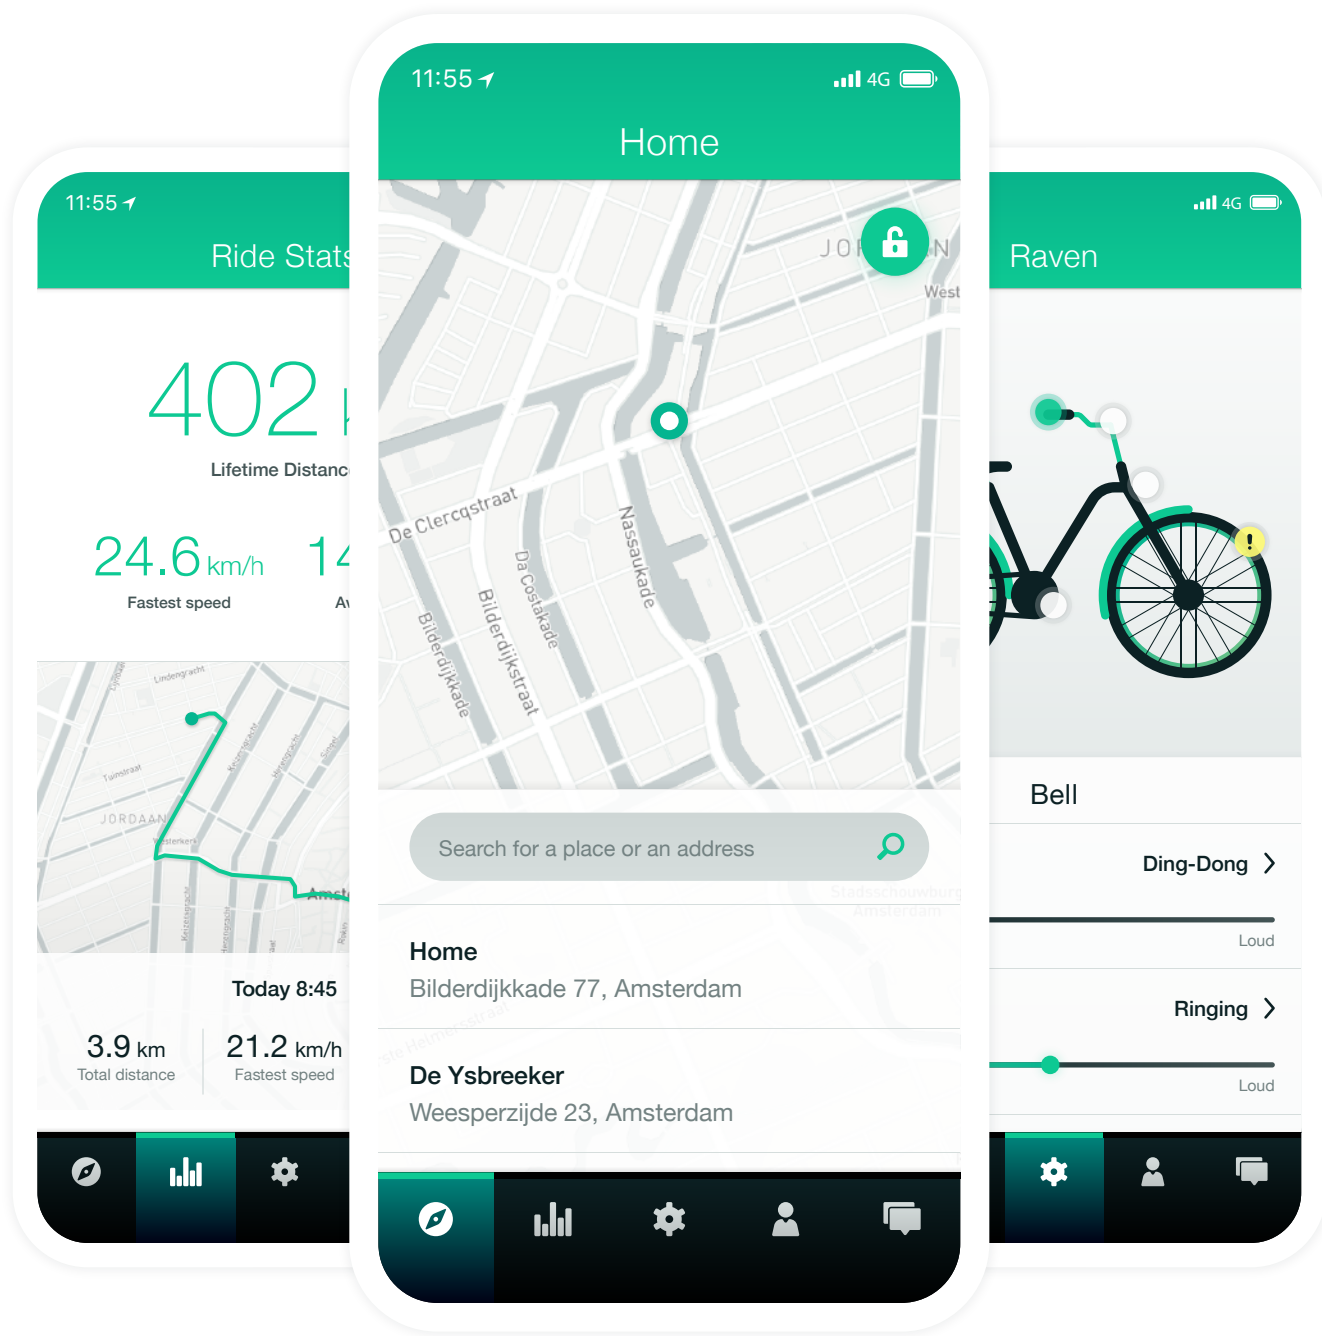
11:55

Ride Stats

402

Lifetime Distanc

24.6 km/h

Fastest speed

14

Av

Lindengracht

JORDAAN

Today 8:45

3.9 km
Total distance

21.2 km/h
Fastest speed

11:55

4G

Home

JOR N

West

De Clercqstraat

Nassaukade

Da Costakade

Bilderdijkstraat

Bilderdijkkade

Search for a place or an address

Home
Bilderdijkkade 77, Amsterdam

De Ysbreeker
Weesperzijde 23, Amsterdam

4G

Raven

Bell

Ding-Dong

Loud

Ringing

Loud